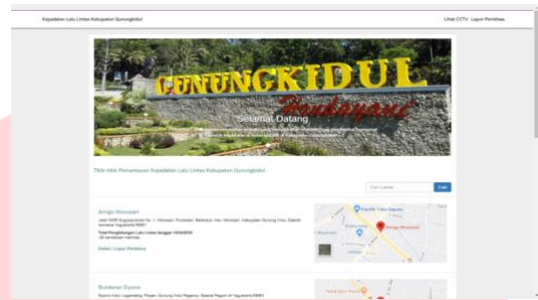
Kepadatan Lalu Lintas Kabupaten Gunungkidul

Lihat CCTV Lapor Pelabuhan

GUNUNGKIDUL

Handayani

Selamat Datang

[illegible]

Titik-titik Pemantauan Kepadatan Lalu Lintas Kabupaten Gunungkidul

Cari Lokasi

Cari

Ampo Wonosari

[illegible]

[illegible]

Detail | Lapor Pelabuhan

Bunderan Siyono

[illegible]